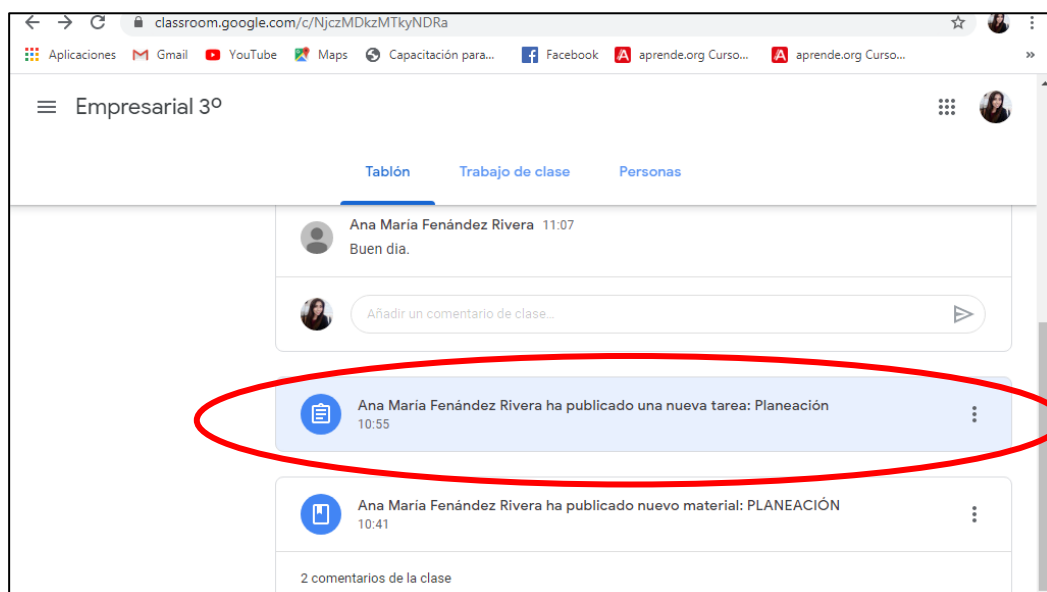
classroom.google.com/c/NjczMDkzMTkyNDRa

Aplicaciones Gmail YouTube Maps Capacitación para... Facebook aprende.org Curso... aprende.org Curso...

Empresarial 3º

Tablón Trabajo de clase Personas

Ana María Fenández Rivera 11:07
Buen dia.

Añadir un comentario de clase...

Ana María Fenández Rivera ha publicado una nueva tarea: Planeación
10:55

Ana María Fenández Rivera ha publicado nuevo material: PLANEACIÓN
10:41

2 comentarios de la clase